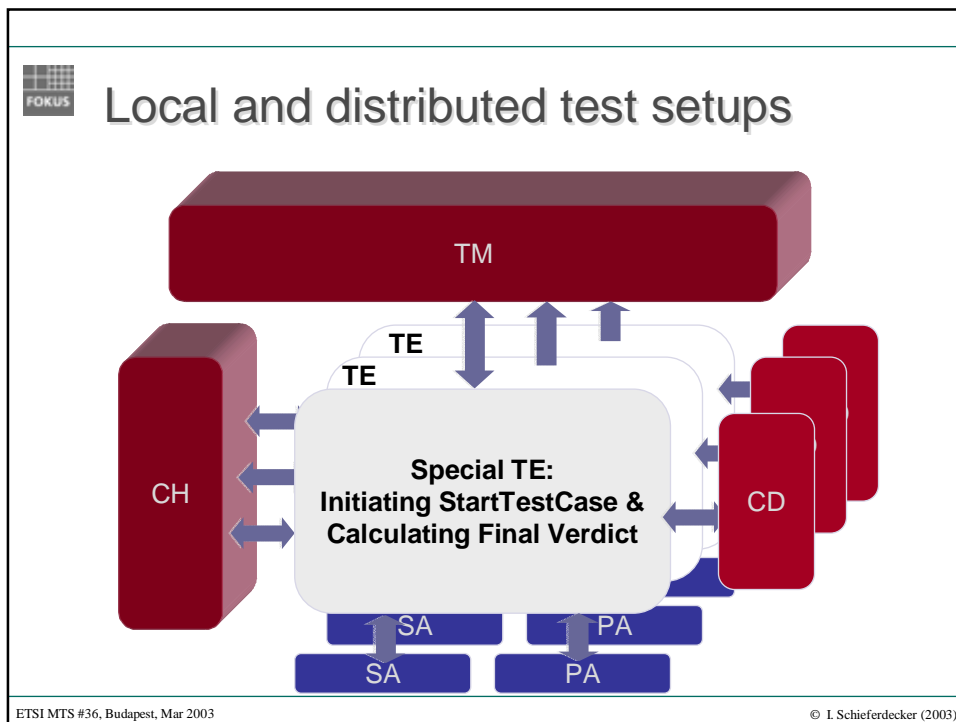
FOKUS

Local and distributed test setups

TM

TE

TE

CH

Special TE:
Initiating StartTestCase &
Calculating Final Verdict

CD

SA

PA

SA

PA

ETSI MTS #36, Budapest, Mar 2003

© I. Schieferdecker (2003)